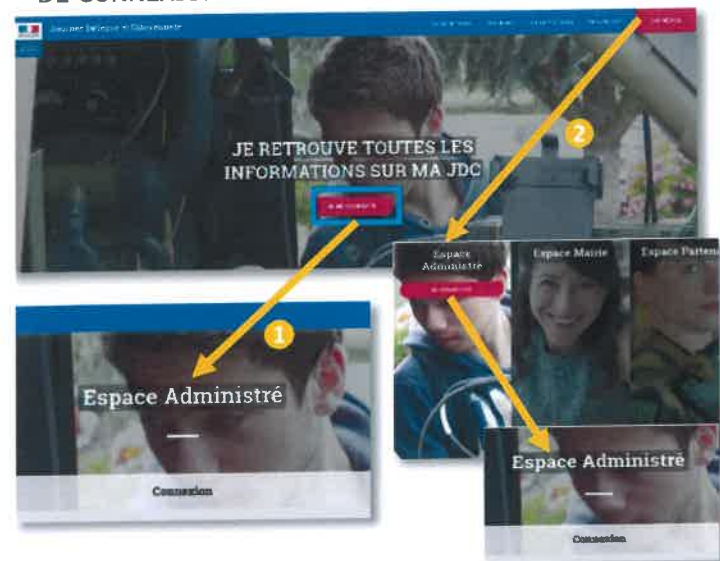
DE CONNEXION

Journée Défense et Citoyenneté

CONNEXION

JE RETROUVE TOUTES LES INFORMATIONS SUR MA JDC

JE ME CONNECTE

2

Espace Administré

JE ME CONNECTE

Espace Mairie

Espace Parten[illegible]

1

Espace Administré

Connexion

Espace Administré

Connexion